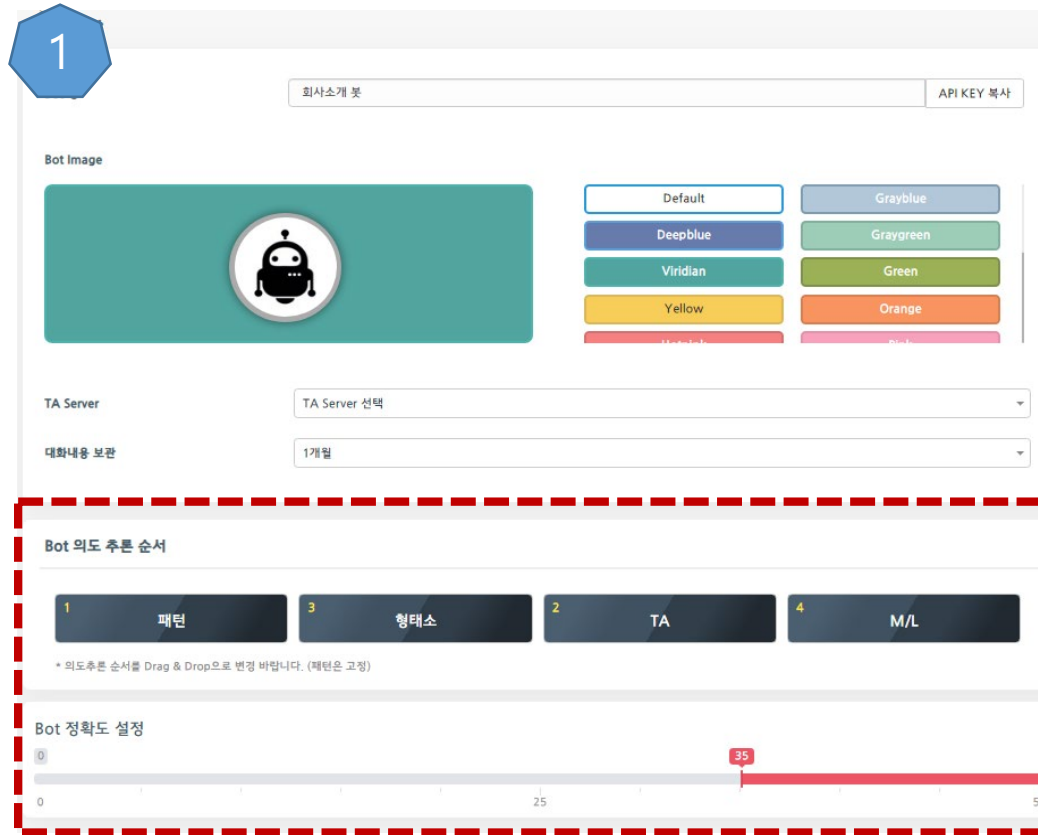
1

회사소개 봇

API KEY 복사

Bot Image

Default

Grayblue

Deepblue

Graygreen

Viridian

Green

Yellow

Orange

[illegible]

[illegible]

TA Server

TA Server 선택

대화내용 보관

1개월

Bot 의도 추론 순서

1 패턴

3 형태소

2 TA

4 M/L

* 의도추론 순서를 Drag & Drop으로 변경 바랍니다. (패턴은 고정)

Bot 정확도 설정

0

35

0

25

5